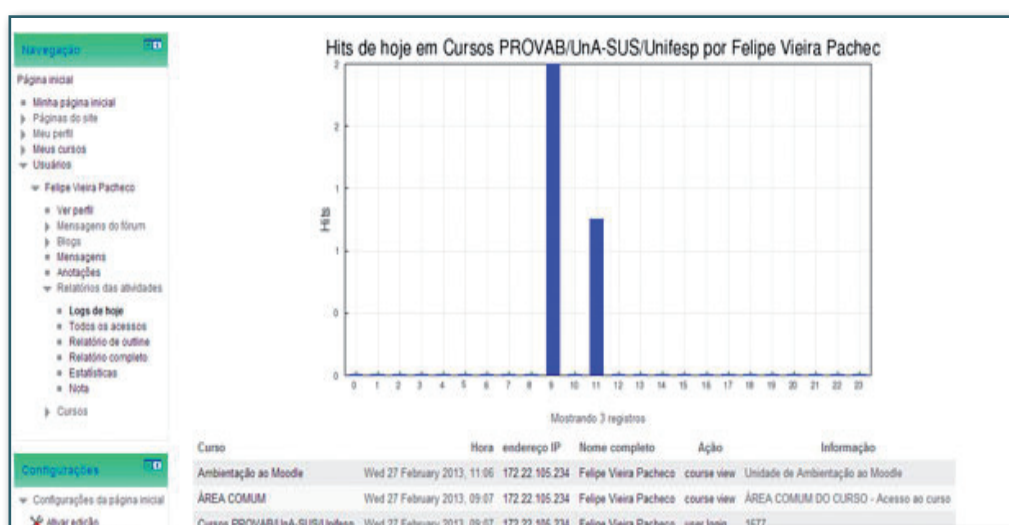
Navegação

Página inicial

Minha página inicial
Páginas do site
Meu perfil
Meus cursos
Usuários
Felipe Vieira Pacheco
Ver perfil
Mensagens do fórum
Blogs
Mensagens
Anotações
Relatórios das atividades
Logs de hoje
Todos os acessos
Relatório de outline
Relatório completo
Estatísticas
Nota
Cursos

Configurações

Configurações da página inicial
Ativar edição

Hits de hoje em Cursos PROVAB/UnA-SUS/Unifesp por Felipe Vieira Pachec

Hits

2
2
1
1
0
0

0 1 2 3 4 5 6 7 8 9 10 11 12 13 14 15 16 17 18 19 20 21 22 23

Mostrando 3 registros

| Curso | Hora | endereço IP | Nome completo | Ação | Informação |
|---|---|---|---|---|---|
| Ambientação ao Moodle | Wed 27 February 2013, 11:06 | 172.22.105.234 | Felipe Vieira Pacheco | course view | Unidade de Ambientação ao Moodle |
| ÁREA COMUM | Wed 27 February 2013, 09:07 | 172.22.105.234 | Felipe Vieira Pacheco | course view | ÁREA COMUM DO CURSO - Acesso ao curso |
| Cursos PROVAB/UnA-SUS/Unifesp | Wed 27 February 2013, 09:07 | 172.22.105.234 | Felipe Vieira Pacheco | user login | 1577 |